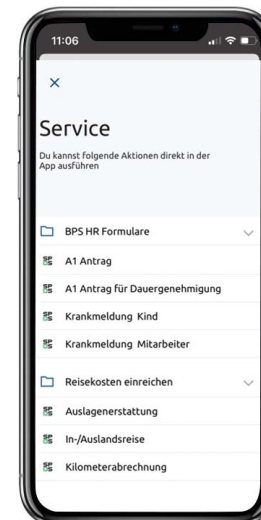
11:06

×

Service

Du kannst folgende Aktionen direkt in der App ausführen

BPS HR Formulare

A1 Antrag

A1 Antrag für Dauergenehmigung

Krankmeldung Kind

Krankmeldung Mitarbeiter

Reisekosten einreichen

Auslagenerstattung

In-/Auslandsreise

Kilometerabrechnung